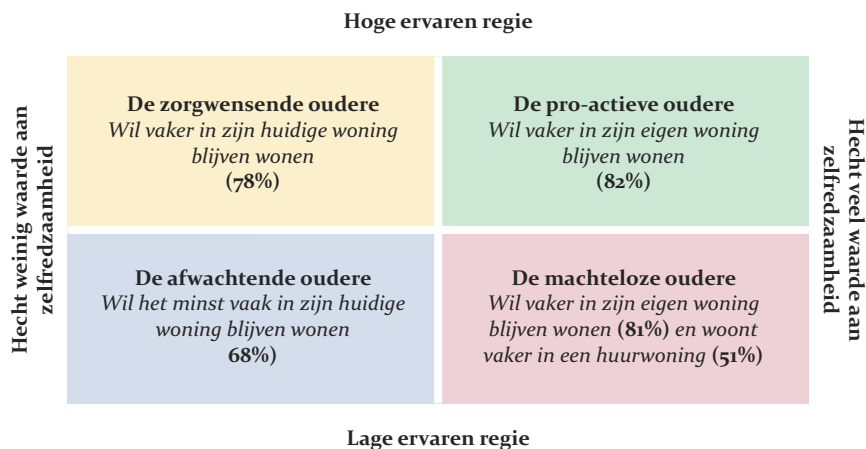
Hoge ervaren regie

Hecht weinig waarde aan zelfredzaamheid

De zorgwensende oudere
Wil vaker in zijn huidige woning blijven wonen
(78%)

De pro-actieve oudere
Wil vaker in zijn eigen woning blijven wonen
(82%)

Hecht veel waarde aan zelfredzaamheid

De afwachtende oudere
Wil het minst vaak in zijn huidige woning blijven wonen
68%)

De machteloze oudere
Wil vaker in zijn eigen woning blijven wonen (81%) en woont vaker in een huurwoning (51%)

Lage ervaren regie